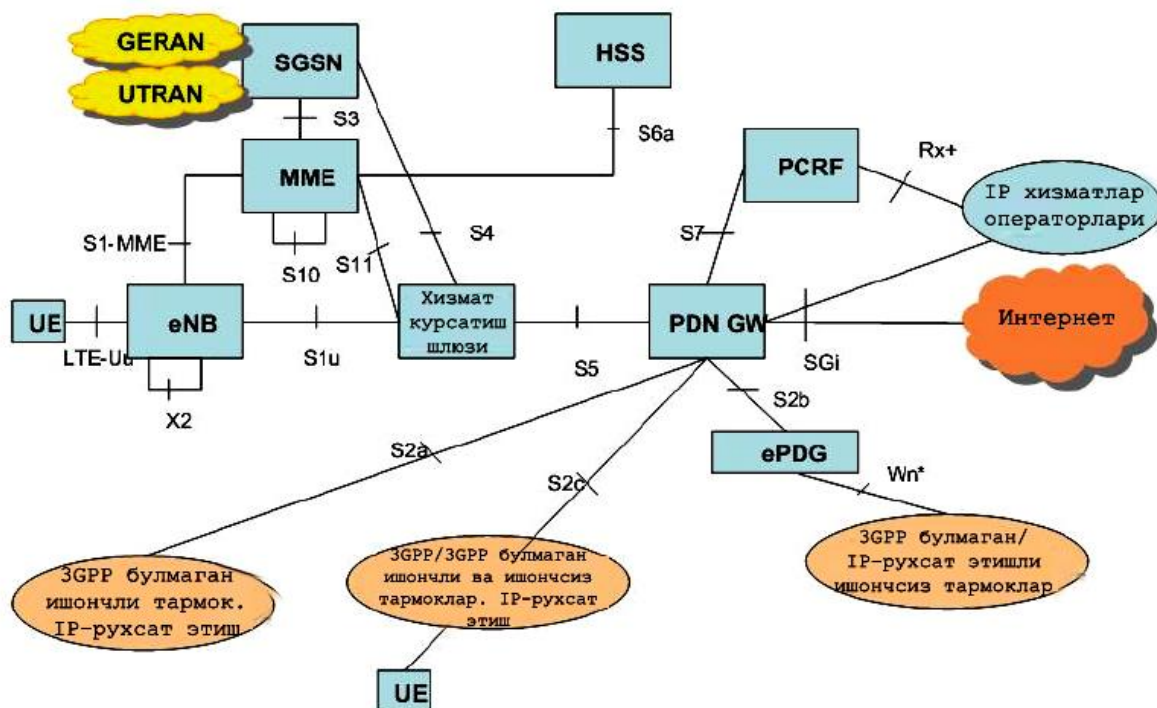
GERAN
UTRAN
SGSN
HSS
S3
S6a
MME
PCRF
Rx+
IP хизматлар операторлари
S1-MME
S4
S7
S10
S11
UE
eNB
Хизмат курсатиш шлюзи
PDN GW
Интернет
LTE-Uu
S1u
S5
SGi
X2
S2b
S2a
ePDG
S2c
Wn*
3GPP булмаган ишончли тармок. IP-рухсат этиш
3GPP/3GPP булмаган ишончли ва ишончсиз тармоклар. IP-рухсат этиш
3GPP булмаган/ IP-рухсат этишли ишончсиз тармоклар
UE